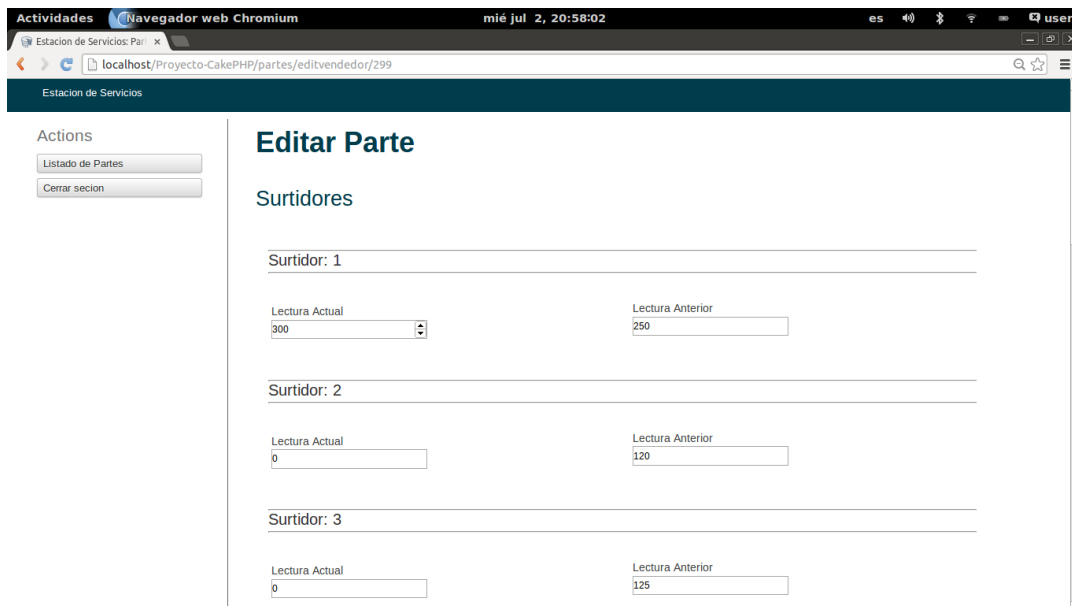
Actividades Navegador web Chromium mié jul 2, 20:58:02 es user

Estacion de Servicios: Par ×

localhost/Proyecto-CakePHP/partes/editvendedor/299

Estacion de Servicios

Actions

Listado de Partes

Cerrar secion

Editar Parte

Surtidores

Surtidor: 1

Lectura Actual
300

Lectura Anterior
250

Surtidor: 2

Lectura Actual
0

Lectura Anterior
120

Surtidor: 3

Lectura Actual
0

Lectura Anterior
125